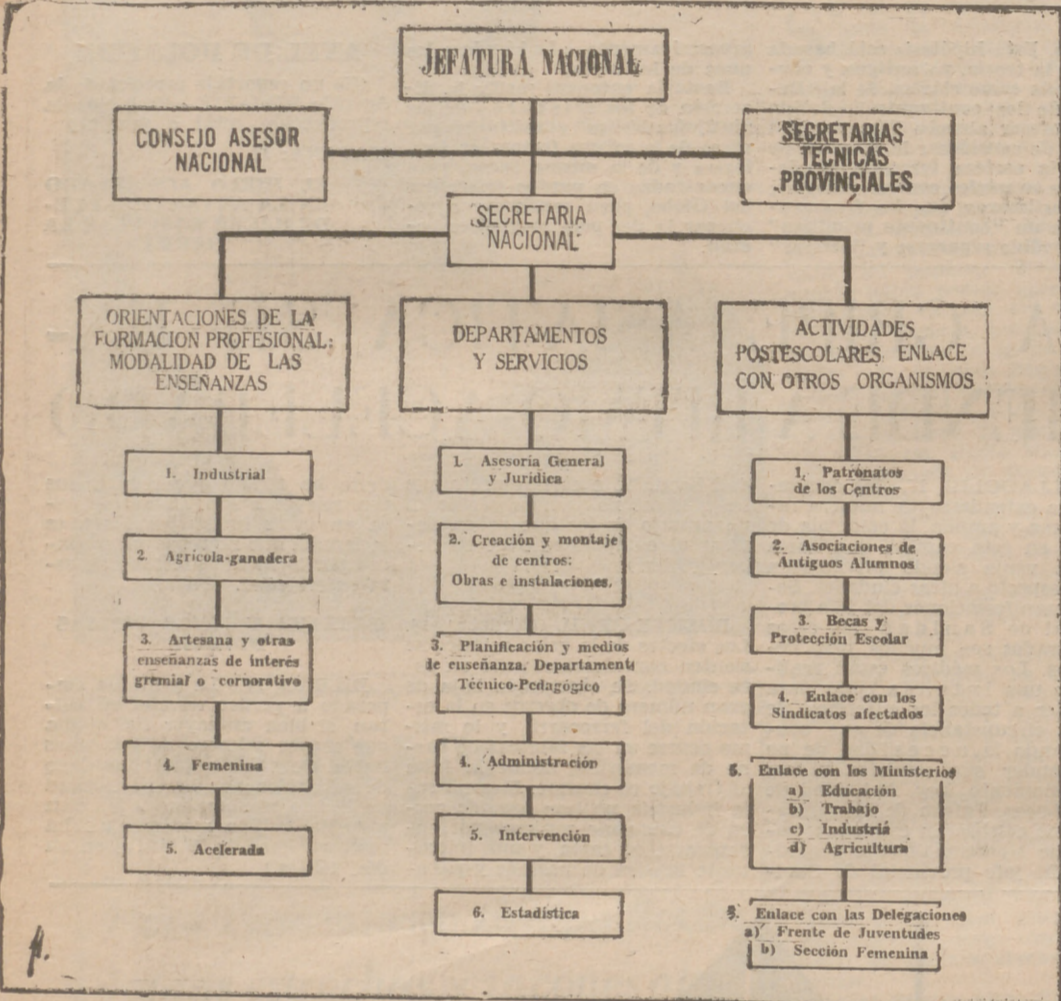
JEFATURA NACIONAL

CONSEJO ASESOR NACIONAL

SECRETARIAS TECNICAS PROVINCIALES

SECRETARIA NACIONAL

ORIENTACIONES DE LA FORMACION PROFESIONAL: MODALIDAD DE LAS ENSEÑANZAS

1. Industrial

2. Agrícola-ganadera

3. Artesana y otras enseñanzas de interés gremial o corporativo

4. Femenina

5. Acelerada

DEPARTAMENTOS Y SERVICIOS

1. Asesoría General y Jurídica

2. Creación y montaje de centros: Obras e instalaciones.

3. Planificación y medios de enseñanza. Departament Técnico-Pedagógico

4. Administración

5. Intervención

6. Estadística

ACTIVIDADES POSTESCOLARES ENLACE CON OTROS ORGANISMOS

1. Patronatos de los Centros

2. Asociaciones de Antiguos Alumnos

3. Becas y Protección Escolar

4. Enlace con los Sindicatos afectados

5. Enlace con los Ministerios
a) Educación
b) Trabajo
c) Industria
d) Agricultura

6. Enlace con las Delegaciones
a) Frente de Juventudes
b) Sección Femenina

p.